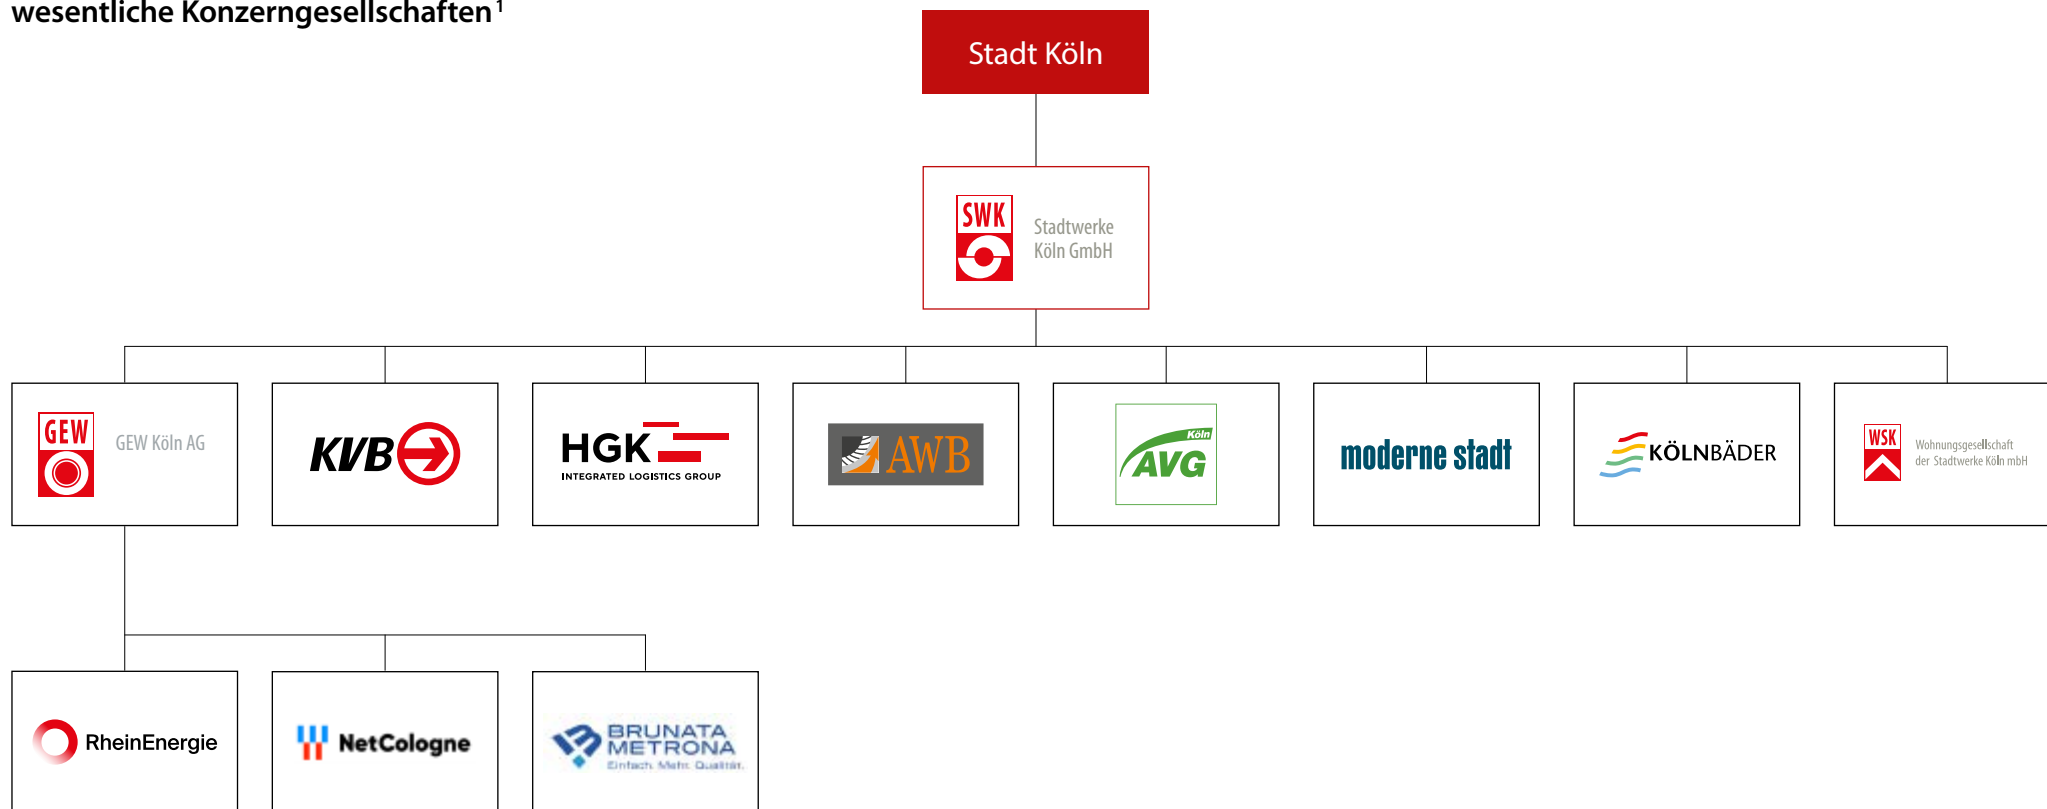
wesentliche Konzerngesellschaften¹

Stadt Köln

SWK Stadtwerke Köln GmbH

GEW GEW Köln AG

KVB

HGK INTEGRATED LOGISTICS GROUP

AWB

Köln AVG

moderne stadt

KÖLNBÄDER

WSK Wohnungsgesellschaft der Stadtwerke Köln mbH

RheinEnergie

NetCologne

BRUNATA METRONA Einfach. Mehr. Qualität.